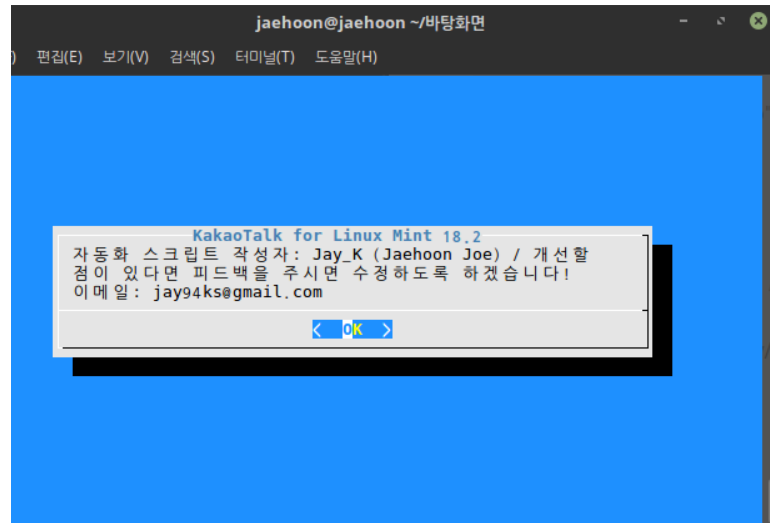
jaehoon@jaehoon ~/바탕화면

) 편집(E) 보기(V) 검색(S) 터미널(T) 도움말(H)

KakaoTalk for Linux Mint 18.2

자동화 스크립트 작성자: Jay_K (Jaehoon Joe) / 개선할 점이 있다면 피드백을 주시면 수정하도록 하겠습니다!
이메일: jay94ks@gmail.com

< OK >